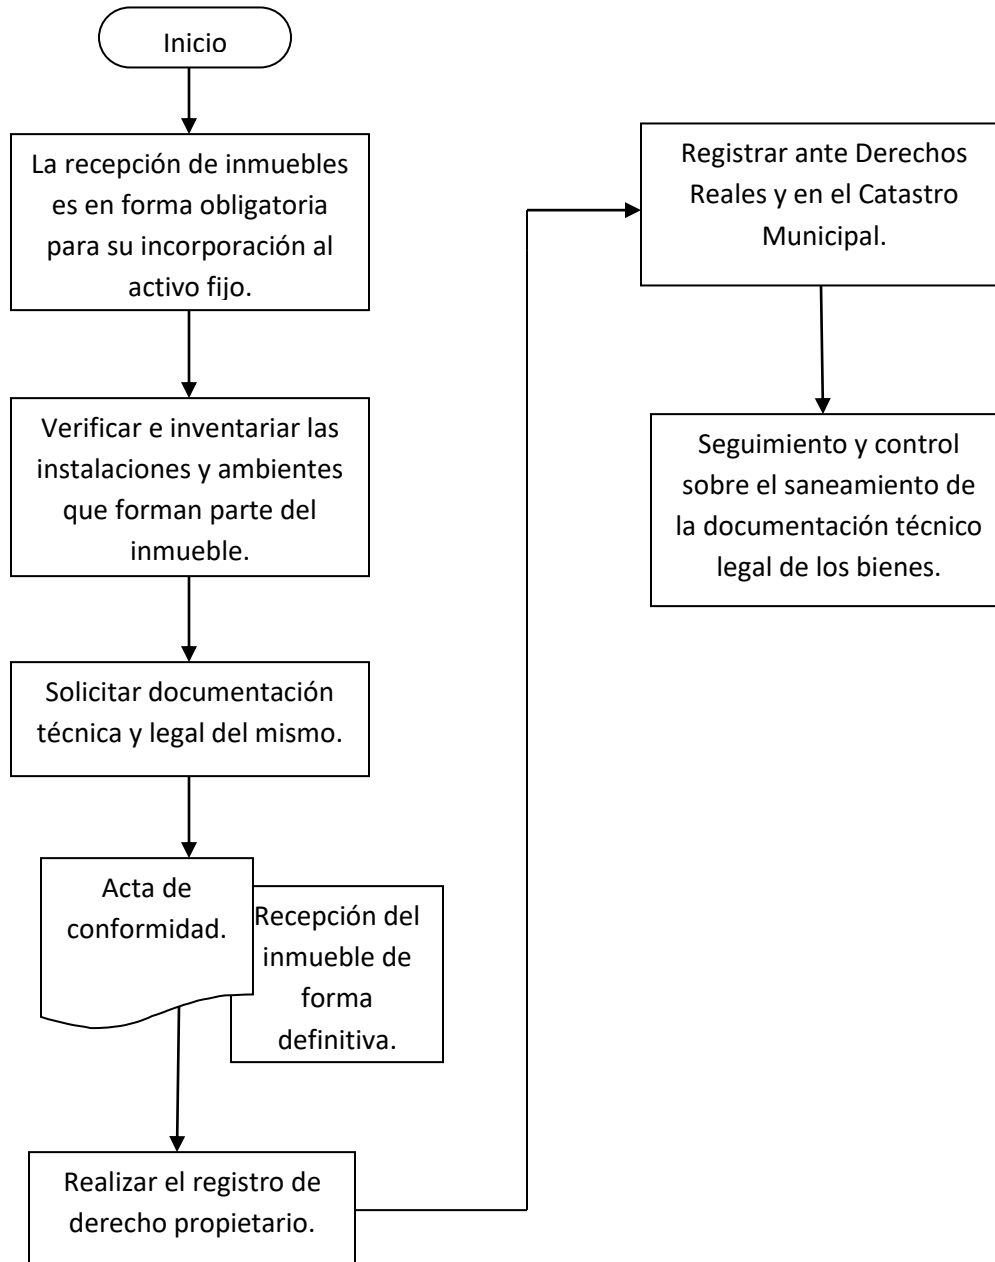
Inicio

La recepción de inmuebles es en forma obligatoria para su incorporación al activo fijo.

Verificar e inventariar las instalaciones y ambientes que forman parte del inmueble.

Solicitar documentación técnica y legal del mismo.

Acta de conformidad.

Recepción del inmueble de forma definitiva.

Realizar el registro de derecho propietario.

Registrar ante Derechos Reales y en el Catastro Municipal.

Seguimiento y control sobre el saneamiento de la documentación técnico legal de los bienes.